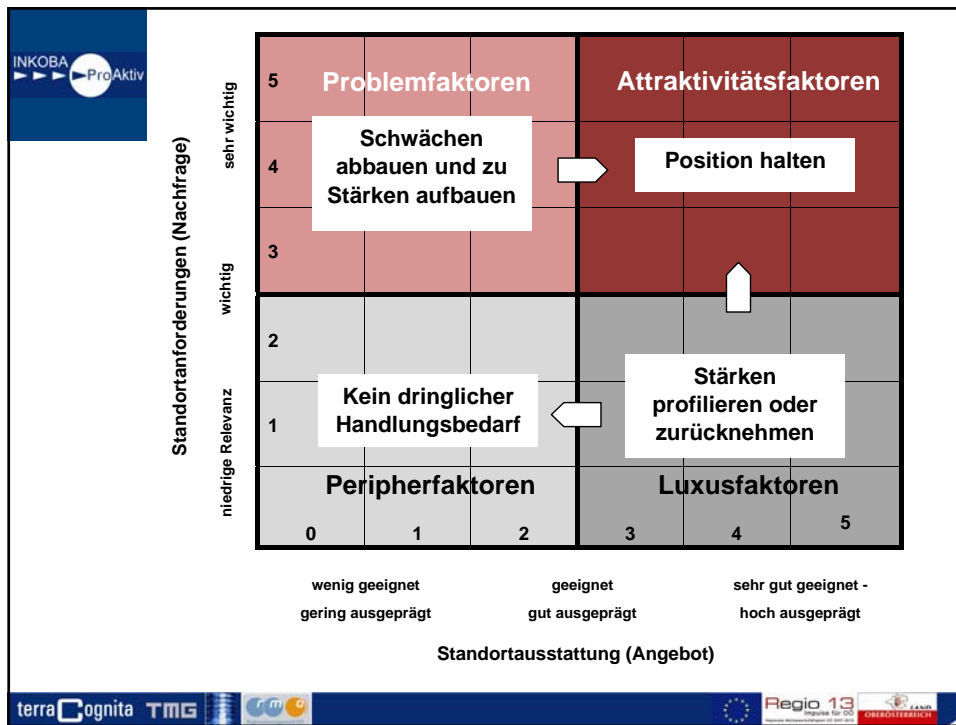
INKOBA ProAktiv

Standortanforderungen (Nachfrage)

sehr wichtig

wichtig

niedrige Relevanz

5

4

3

2

1

Problemfaktoren

Attraktivitätsfaktoren

Schwächen abbauen und zu Stärken aufbauen

Position halten

Kein dringlicher Handlungsbedarf

Stärken profilieren oder zurücknehmen

Peripherfaktoren

Luxusfaktoren

0 1 2 3 4 5

wenig geeignet
gering ausgeprägt

geeignet
gut ausgeprägt

sehr gut geeignet -
hoch ausgeprägt

Standortausstattung (Angebot)

terraCognita TMG

Regio 13

LAND OBERÖSTERREICH